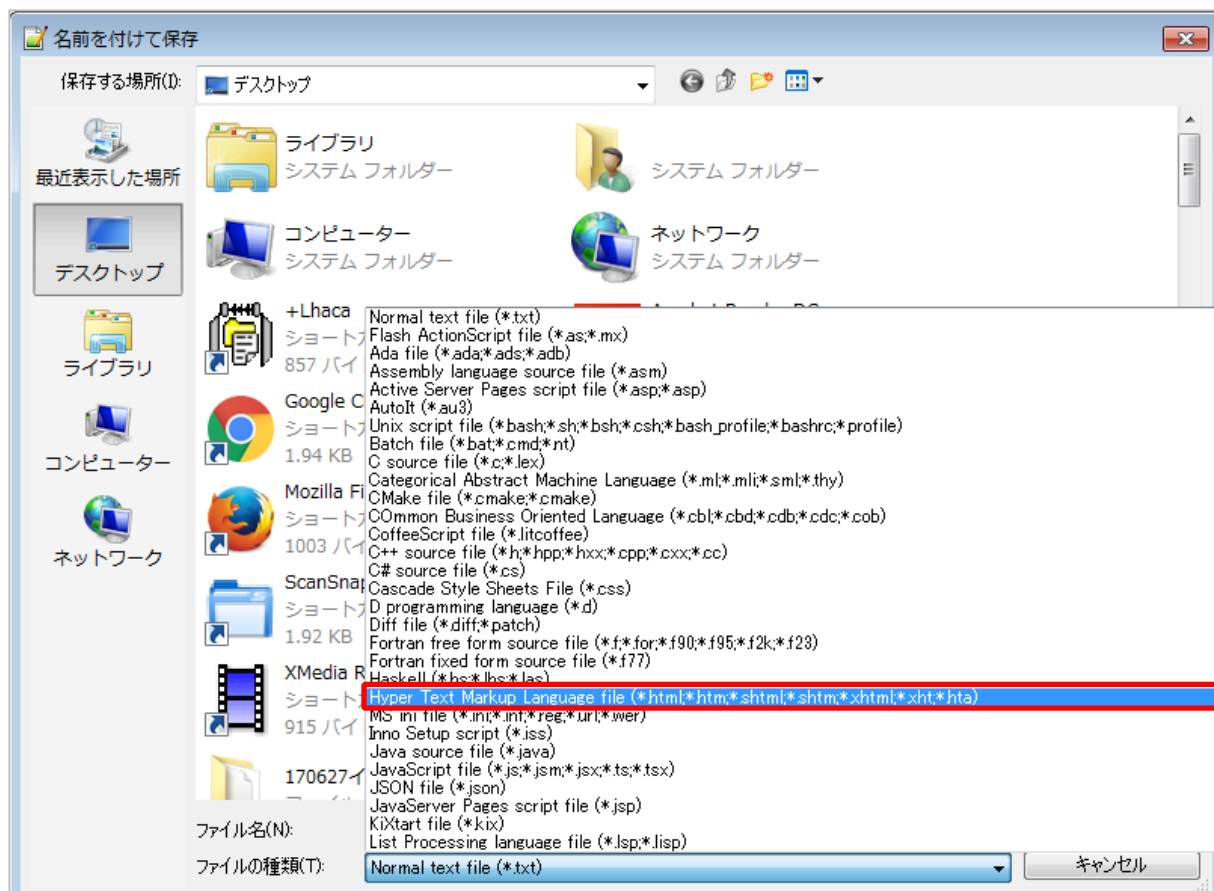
名前を付けて保存

保存する場所(I): デスクトップ

最近表示した場所
デスクトップ
ライブラリ
コンピューター
ネットワーク

ライブラリ
システム フォルダー
システム フォルダー
コンピューター
システム フォルダー
ネットワーク
システム フォルダー
+Lhaca
ショート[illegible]
857 バイ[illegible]
Google C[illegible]
ショート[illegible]
1.94 KB
Mozilla Fi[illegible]
ショート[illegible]
1003 バイ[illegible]
ScanSnap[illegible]
ショート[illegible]
1.92 KB
XMedia R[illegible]
ショート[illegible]
915 バイ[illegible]
170627-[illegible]

Normal text file (*.txt)
Flash ActionScript file (*.as;*.mx)
Ada file (*.ada;*.ads;*.adb)
Assembly language source file (*.asm)
Active Server Pages script file (*.asp;*.asp)
AutoIt (*.au3)
Unix script file (*.bash;*.sh;*.bsh;*.csh;*.bash_profile;*.bashrc;*.profile)
Batch file (*.bat;*.cmd;*.nt)
C source file (*.c;*.lex)
Categorical Abstract Machine Language (*.ml;*.mli;*.sml;*.thy)
CMake file (*.cmake;*.cmake)
COmmon Business Oriented Language (*.cbl;*.cbd;*.cdb;*.cdc;*.cob)
CoffeeScript file (*.litcoffee)
C++ source file (*.h;*.hpp;*.hxx;*.cpp;*.cxx;*.cc)
C# source file (*.cs)
Cascade Style Sheets File (*.css)
D programming language (*.d)
Diff file (*.diff;*.patch)
Fortran free form source file (*.f;*.for;*.f90;*.f95;*.f2k;*.f23)
Fortran fixed form source file (*.f77)
Haskell (*.hs;*.lhs;*.las)
Hyper Text Markup Language file (*.html;*.htm;*.shtml;*.shtm;*.xhtml;*.xht;*.hta)
MS ini file (*.ini;*.inf;*.reg;*.url;*.wer)
Inno Setup script (*.iss)
Java source file (*.java)
JavaScript file (*.js;*.jsm;*.jsx;*.ts;*.tsx)
JSON file (*.json)
JavaServer Pages script file (*.jsp)
KiXtart file (*.kix)
List Processing language file (*.lsp;*.lisp)

ファイル名(N):
ファイルの種類(T): Normal text file (*.txt)
キャンセル